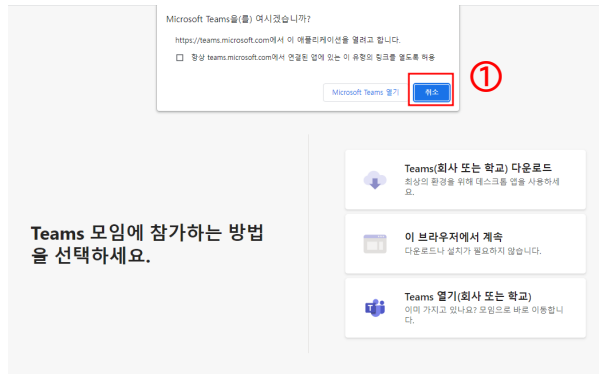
Microsoft Teams을(를) 여시겠습니까?

https://teams.microsoft.com에서 이 애플리케이션을 열려고 합니다.

☐ 항상 teams.microsoft.com에서 연결된 앱에 있는 이 유형의 링크를 열도록 허용

Microsoft Teams 열기

취소

①

Teams 모임에 참가하는 방법을 선택하세요.

Teams(회사 또는 학교) 다운로드
최상의 환경을 위해 데스크톱 앱을 사용하세요.

이 브라우저에서 계속
다운로드나 설치가 필요하지 않습니다.

Teams 열기(회사 또는 학교)
이미 가지고 있나요? 모임으로 바로 이동합니다.